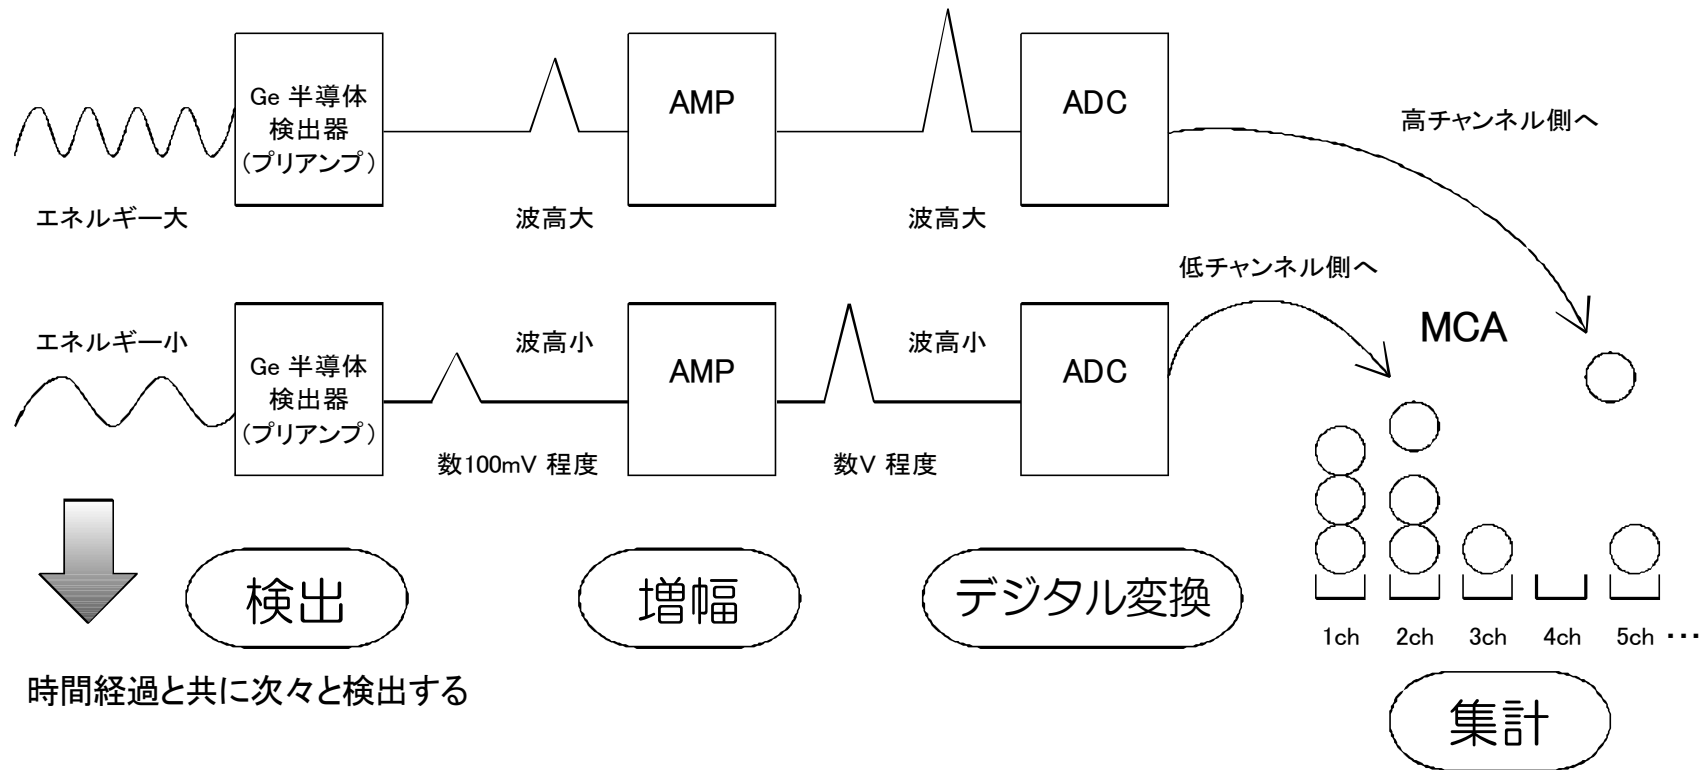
Ge 半導体 検出器 （プリアンプ）

AMP

ADC

高チャンネル側へ

エネルギー大

波高大

波高大

低チャンネル側へ

エネルギー小

Ge 半導体 検出器 （プリアンプ）

波高小

AMP

波高小

ADC

MCA

数100mV 程度

数V 程度

検出

増幅

デジタル変換

1ch 2ch 3ch 4ch 5ch …

時間経過と共に次々と検出する

集計